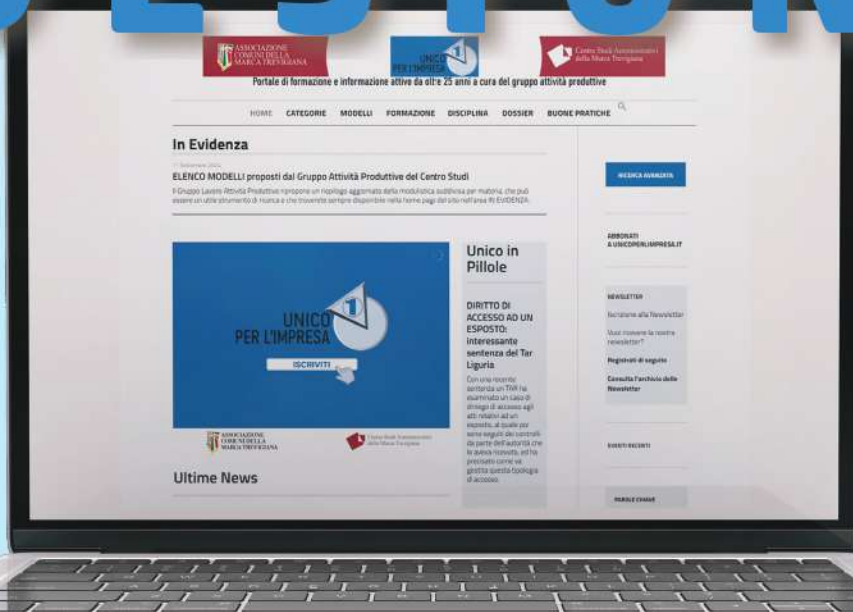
ASSOCIAZIONE COMUNI DELLA MARCA TREVIGIANA

UNICO PER L'IMPRESA

Centro Studi Amministrativi della Marca Trevigiana

Portale di formazione e informazione attivo da oltre 25 anni a cura del gruppo attività produttive

HOME CATEGORIE MODELLI FORMAZIONE DISCIPLINA DOSSIER BUONE PRATICHE

In Evidenza

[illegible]

ELENCO MODELLI proposti dal Gruppo Attività Produttive del Centro Studi

Il Gruppo Lavoro Attività Produttive ripropone un riepilogo aggiornato della modulistica suddivisa per materia, che può essere un utile strumento di ricerca e che troverete sempre disponibile nella home page del sito nell'area IN EVIDENZA.

RICERCA AVANZATA

ABBONATI A UNICOPERLIMPRESA.IT

UNICO PER L'IMPRESA

ISCRIVITI

ASSOCIAZIONE COMUNI DELLA MARCA TREVIGIANA

Centro Studi Amministrativi della Marca Trevigiana

Unico in Pillole

DIRITTO DI ACCESSO AD UN ESPOSTO: interessante sentenza del Tar Liguria

Con una recente sentenza un TAR ha esaminato un caso di diniego di accesso agli atti relativi ad un esposto, al quale poi erano seguiti dei controlli da parte dell'autorità che lo aveva ricevuto, ed ha precisato come va gestita questa tipologia di accesso.

NEWSLETTER

Iscriviti alla Newsletter

Vuoi ricevere la nostra newsletter?

Registrati di seguito

Consulta l'archivio delle Newsletter

EVENTI RECENTI

Ultime News

PAROLE CHIAVE